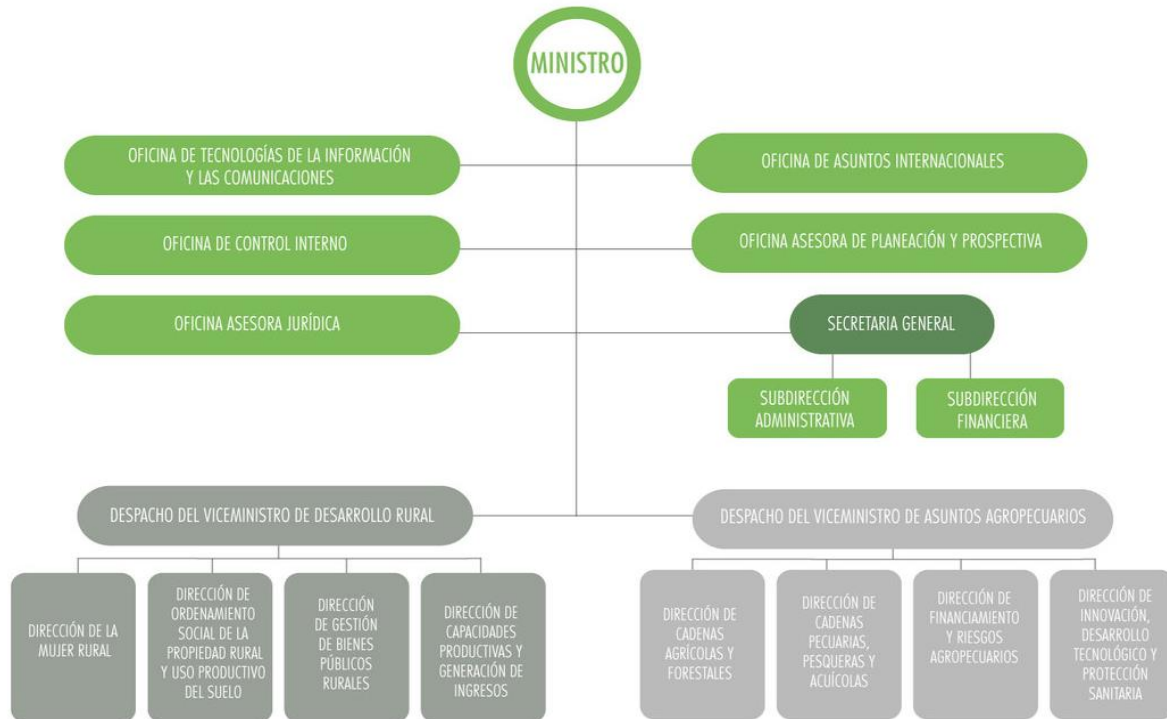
MINISTRO

OFICINA DE TECNOLOGÍAS DE LA INFORMACIÓN Y LAS COMUNICACIONES

OFICINA DE ASUNTOS INTERNACIONALES

OFICINA DE CONTROL INTERNO

OFICINA ASESORA DE PLANEACIÓN Y PROSPECTIVA

OFICINA ASESORA JURÍDICA

SECRETARIA GENERAL

SUBDIRECCIÓN ADMINISTRATIVA

SUBDIRECCIÓN FINANCIERA

DESPACHO DEL VICEMINISTRO DE DESARROLLO RURAL

DESPACHO DEL VICEMINISTRO DE ASUNTOS AGROPECUARIOS

DIRECCIÓN DE LA MUJER RURAL

DIRECCIÓN DE ORDENAMIENTO SOCIAL DE LA PROPIEDAD RURAL Y USO PRODUCTIVO DEL SUELO

DIRECCIÓN DE GESTIÓN DE BIENES PÚBLICOS RURALES

DIRECCIÓN DE CAPACIDADES PRODUCTIVAS Y GENERACIÓN DE INGRESOS

DIRECCIÓN DE CADENAS AGRÍCOLAS Y FORESTALES

DIRECCIÓN DE CADENAS PECUARIAS, PESQUERAS Y ACUÍCOLAS

DIRECCIÓN DE FINANCIAMIENTO Y RIESGOS AGROPECUARIOS

DIRECCIÓN DE INNOVACIÓN, DESARROLLO TECNOLÓGICO Y PROTECCIÓN SANITARIA